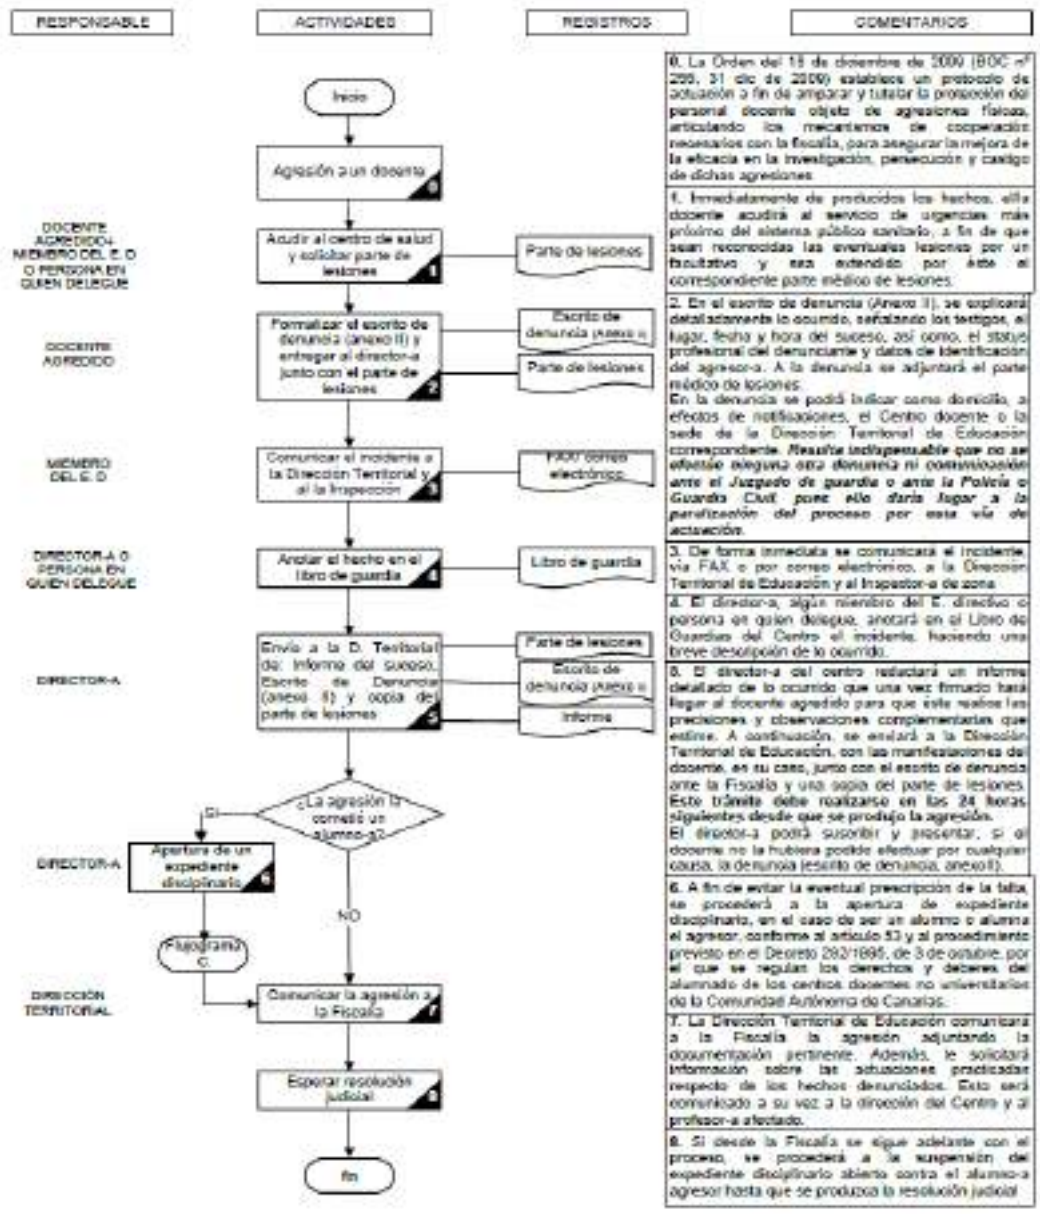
RESPONSABLE

ACTIVIDADES

REGISTROS

COMENTARIOS

Inicio

Agresión a un docente 0

DOCENTE AGREDIDO-MIEMBRO DEL E. D O PERSONA EN QUIEN DELEGUE

Acudir al centro de salud y solicitar parte de lesiones 1

Parte de lesiones

DOCENTE AGREDIDO

Formalizar el escrito de denuncia (anexo II) y entregar al director-a junto con el parte de lesiones 2

Escrito de denuncia (Anexo II)

Parte de lesiones

MIEMBRO DEL E. D

Comunicar el incidente a la Dirección Territorial y a la Inspección 3

FAX/ correo electrónico

DIRECTOR-A O PERSONA EN QUIEN DELEGUE

Anotar el hecho en el libro de guardia 4

Libro de guardia

DIRECTOR-A

Envío a la D. Territorial de: Informe del suceso, Escrito de Denuncia (anexo II) y copia del parte de lesiones 5

Parte de lesiones

Escrito de denuncia (Anexo II)

Informe

¿La agresión la cometió un alumno-a?

SI

NO

DIRECTOR-A

Apertura de un expediente disciplinario 6

Flujograma2 C.

DIRECCIÓN TERRITORIAL

Comunicar la agresión a la Fiscalía 7

Esperar resolución judicial 8

fin

0. La Orden del 19 de diciembre de 2009 (BOC nº 250, 31 dic de 2009) establece un protocolo de actuación a fin de amparar y tutelar la protección del personal docente objeto de agresiones físicas, articulando los mecanismos de cooperación necesarios con la fiscalía, para asegurar la mejora de la eficacia en la investigación, persecución y castigo de dichas agresiones.

1. Inmediatamente de producidos los hechos, el/la docente acudirá al servicio de urgencias más próximo del sistema público sanitario, a fin de que sean reconocidas las eventuales lesiones por un facultativo y sea extendido por éste el correspondiente parte médico de lesiones.

2. En el escrito de denuncia (Anexo II), se explicará detalladamente lo ocurrido, señalando los testigos, el lugar, fecha y hora del suceso, así como, el status profesional del denunciante y datos de identificación del agresor-a. A la denuncia se adjuntará el parte médico de lesiones.
En la denuncia se podrá indicar como domicilio, a efectos de notificaciones, el Centro docente o la sede de la Dirección Territorial de Educación correspondiente. Resulta indispensable que no se efectúe ninguna otra denuncia ni comunicación ante el Juzgado de guardia o ante la Policía o Guardia Civil, pues ello daría lugar a la paralización del proceso por esta vía de actuación.

3. De forma inmediata se comunicará el incidente, vía FAX o por correo electrónico, a la Dirección Territorial de Educación y al Inspector-a de zona.

4. El director-a, algún miembro del E. directivo o persona en quien delegue, anotará en el Libro de Guardias del Centro el incidente, haciendo una breve descripción de lo ocurrido.

5. El director-a del centro redactará un informe detallado de lo ocurrido que una vez firmado hará llegar al docente agredido para que éste realice las precisiones y observaciones complementarias que estime. A continuación, se enviará a la Dirección Territorial de Educación, con las manifestaciones del docente, en su caso, junto con el escrito de denuncia ante la Fiscalía y una copia del parte de lesiones. Este trámite debe realizarse en las 24 horas siguientes desde que se produjo la agresión.
El director-a podrá suscribir y presentar, si el docente no lo hubiera podido efectuar por cualquier causa, la denuncia (escrito de denuncia, anexo II).

6. A fin de evitar la eventual prescripción de la falta, se procederá a la apertura de expediente disciplinario, en el caso de ser un alumno o alumna el agresor, conforme al artículo 53 y al procedimiento previsto en el Decreto 292/1995, de 3 de octubre, por el que se regulan los derechos y deberes del alumnado de los centros docentes no universitarios de la Comunidad Autónoma de Canarias.

7. La Dirección Territorial de Educación comunicará a la Fiscalía la agresión adjuntando la documentación pertinente. Además, le solicitará información sobre las actuaciones practicadas respecto de los hechos denunciados. Esto será comunicado a su vez a la dirección del Centro y al profesor-a afectado.

8. Si desde la Fiscalía se sigue adelante con el proceso, se procederá a la suspensión del expediente disciplinario abierto contra el alumno-a agresor hasta que se produzca la resolución judicial